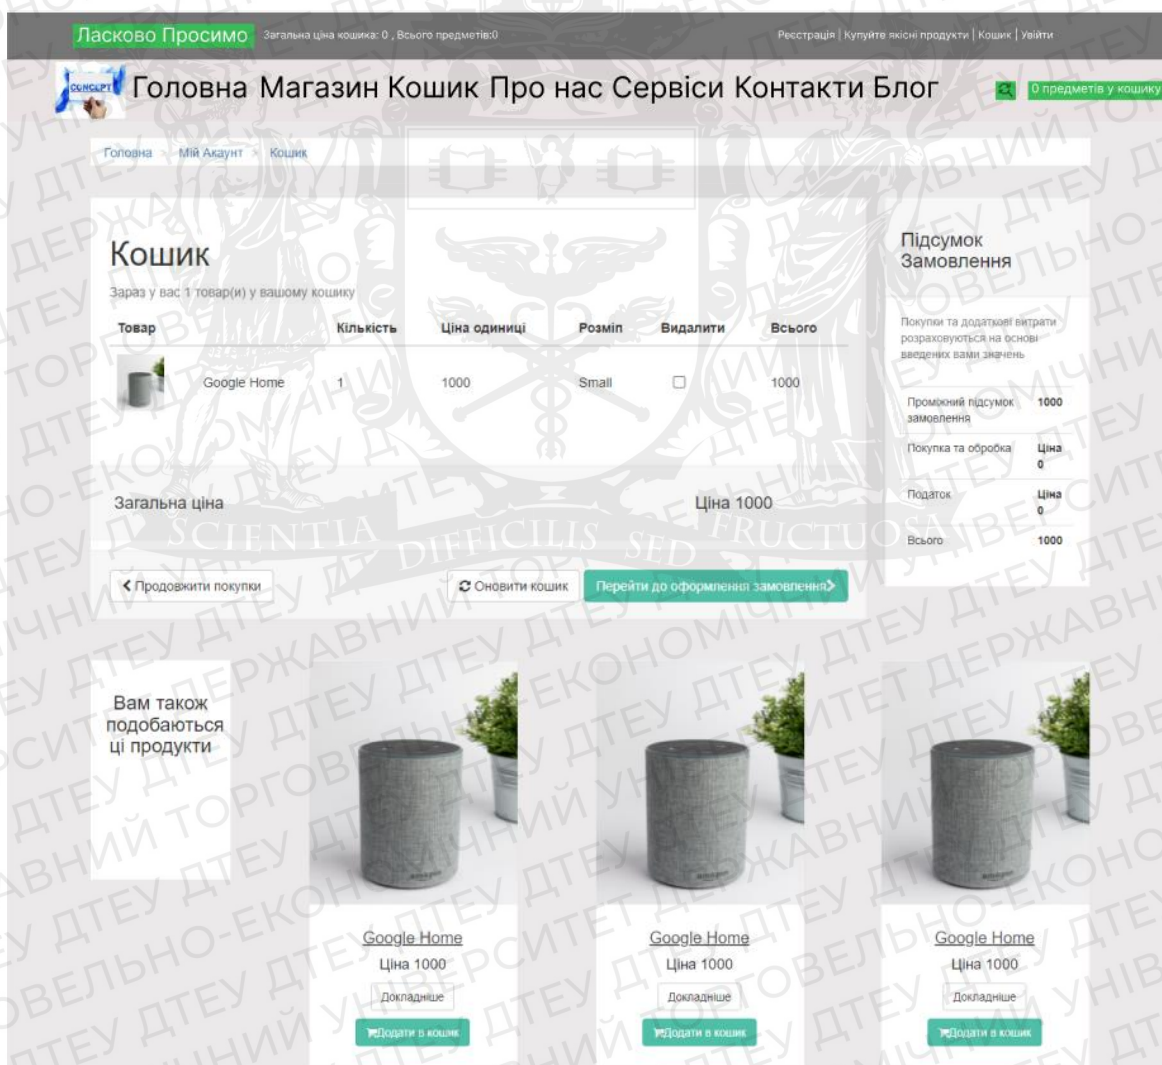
Ласково Просимо Загальна ціна кошика: 0 , Всього предметів:0

Реєстрація | Купуйте якісні продукти | Кошик | Увійти

CONCEPT Головна Магазин Кошик Про нас Сервіси Контакти Блог

0 предметів у кошику

Головна > Мій Акаунт > Кошик

Кошик

Зараз у вас 1 товар(и) у вашому кошику

| Товар | Кількість | Ціна одиниці | Розмір | Видалити | Всього |
|---|---|---|---|---|---|
| Google Home | 1 | 1000 | Small | ☐ | 1000 |

Загальна ціна Ціна 1000

SCIENTIA DIFFICILIS SED FRUCTUOSA

< Продовжити покупки

Оновити кошик

Перейти до оформлення замовлення >

Підсумок Замовлення

Покупки та додаткові витрати розраховуються на основі введених вами значень

| | |
|---|---|
| Проміжний підсумок замовлення | 1000 |
| Покупка та обробка | Ціна 0 |
| Податок | Ціна 0 |
| Всього | 1000 |

Вам також подобаються ці продукти

Google Home
Ціна 1000
Докладніше
Додати в кошик

Google Home
Ціна 1000
Докладніше
Додати в кошик

Google Home
Ціна 1000
Докладніше
Додати в кошик